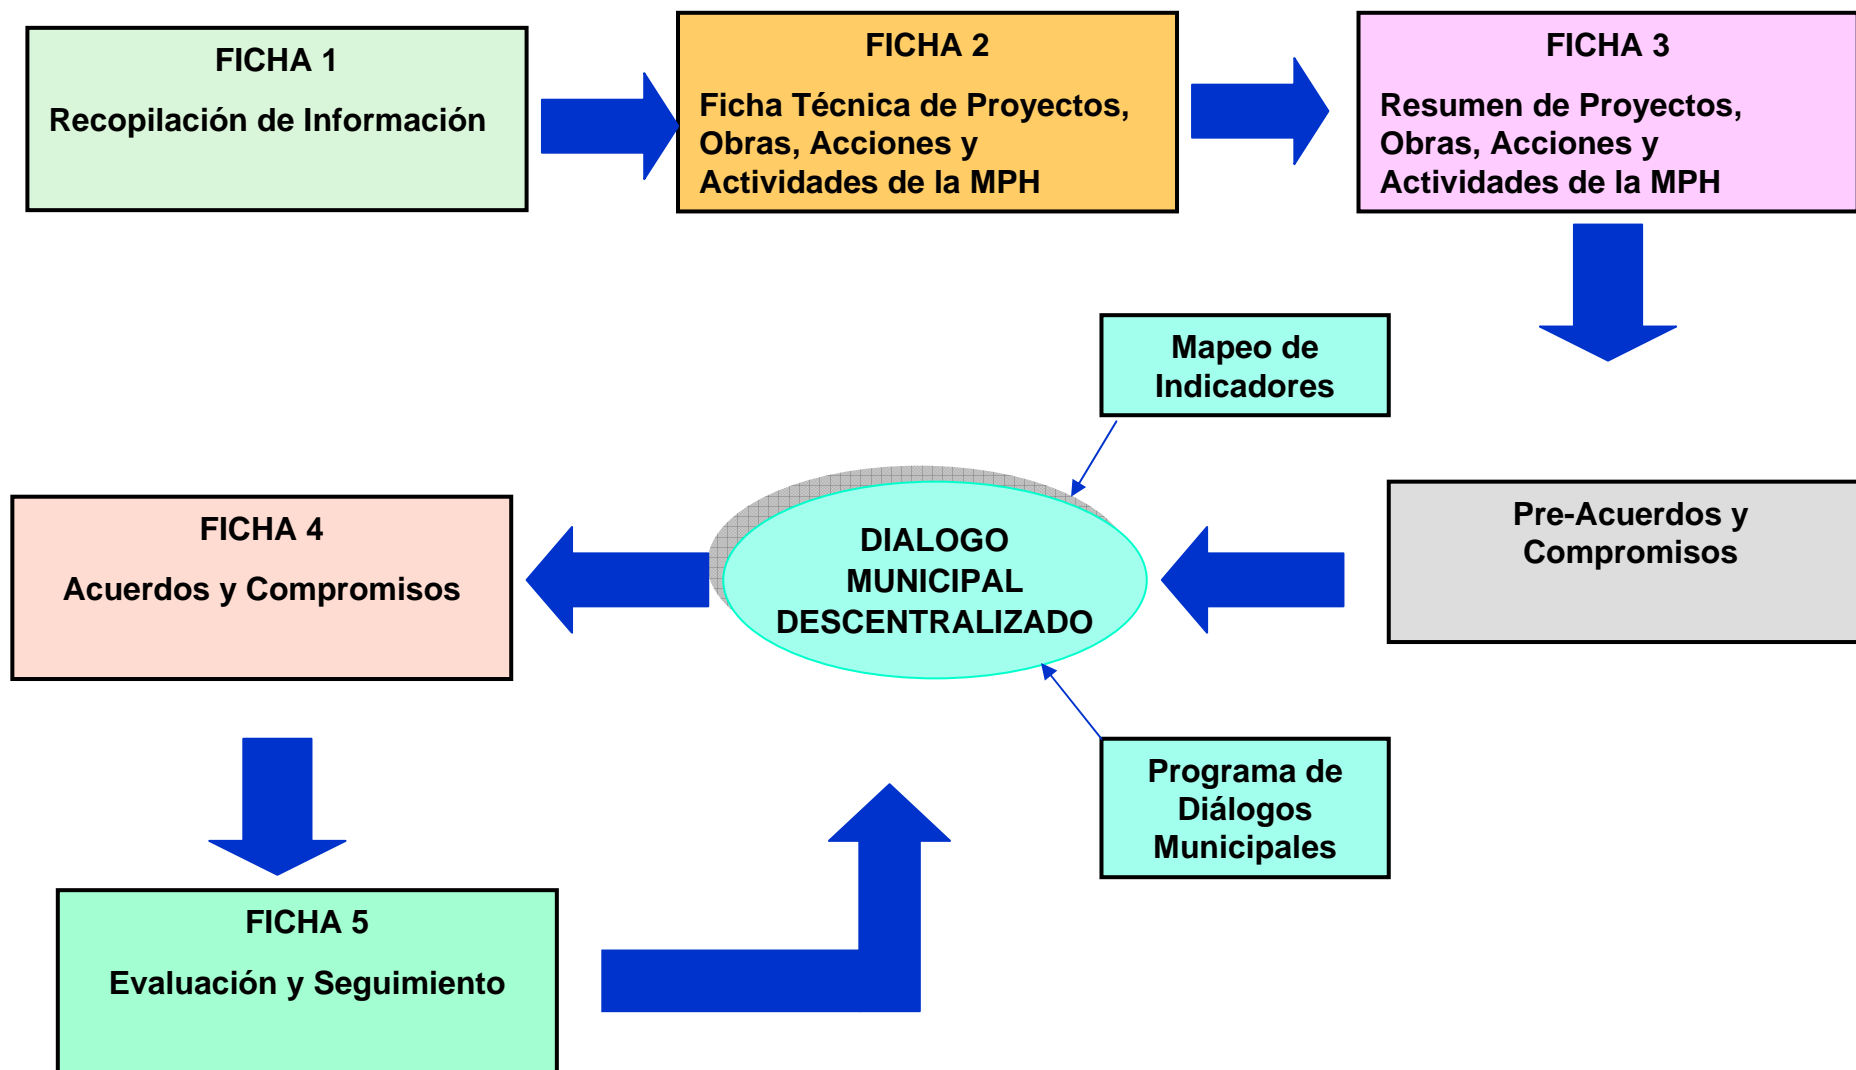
FICHA 1
Recopilación de Información

FICHA 2
Ficha Técnica de Proyectos, Obras, Acciones y Actividades de la MPH

FICHA 3
Resumen de Proyectos, Obras, Acciones y Actividades de la MPH

Mapeo de Indicadores

Pre-Acuerdos y Compromisos

DIALOGO MUNICIPAL DESCENTRALIZADO

FICHA 4
Acuerdos y Compromisos

Programa de Diálogos Municipales

FICHA 5
Evaluación y Seguimiento